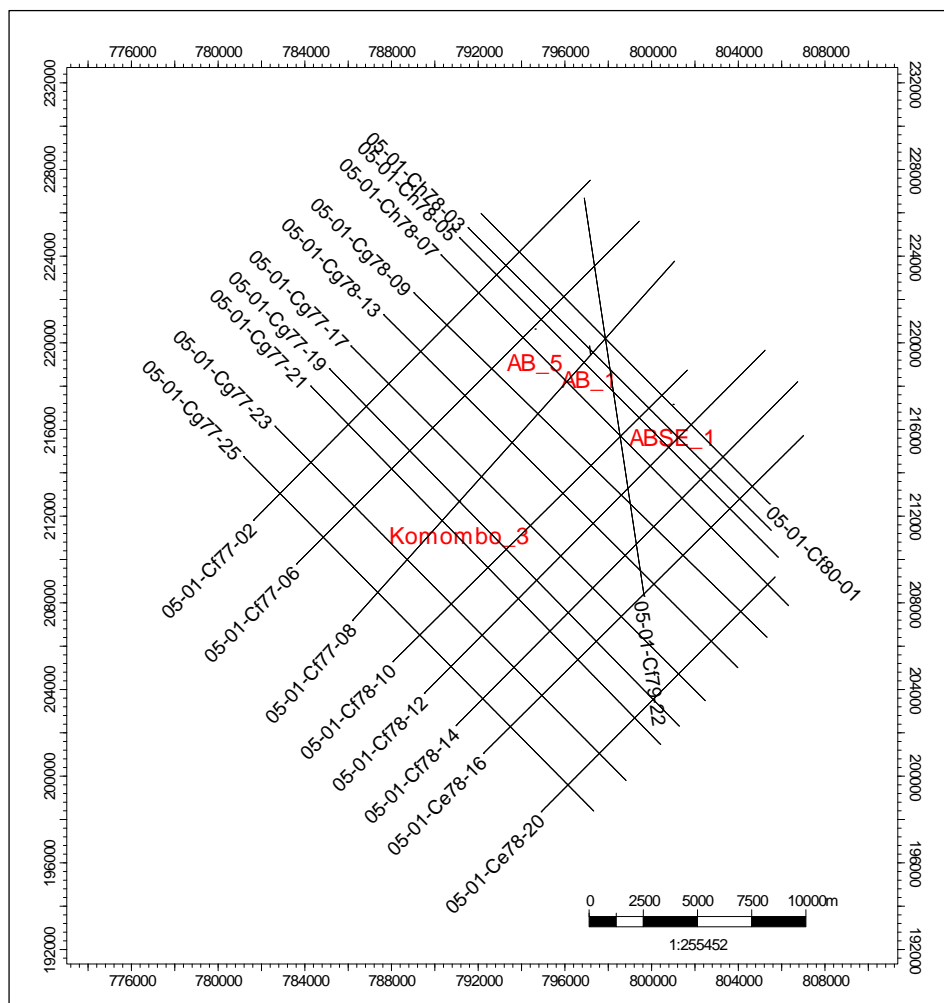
776000 780000 784000 788000 792000 796000 800000 804000 808000

232000
228000
224000
220000
216000
212000
208000
204000
200000
196000
192000

232000
228000
224000
220000
216000
212000
208000
204000
200000
196000
192000

05-01-Ch78-03
05-01-Ch78-05
05-01-Ch78-07
05-01-Cg78-09
05-01-Cg78-13
05-01-Cg77-17
05-01-Cg77-19
05-01-Cg77-21
05-01-Cg77-23
05-01-Cg77-25

AB_5
AB_1
ABSE_1
Komombo_3

05-01-Cf80-01
05-01-Cf79-22
05-01-Cf77-02
05-01-Cf77-06
05-01-Cf77-08
05-01-Cf78-10
05-01-Cf78-12
05-01-Cf78-14
05-01-Ce78-16
05-01-Ce78-20

0 2500 5000 7500 10000m
1:255452

776000 780000 784000 788000 792000 796000 800000 804000 808000